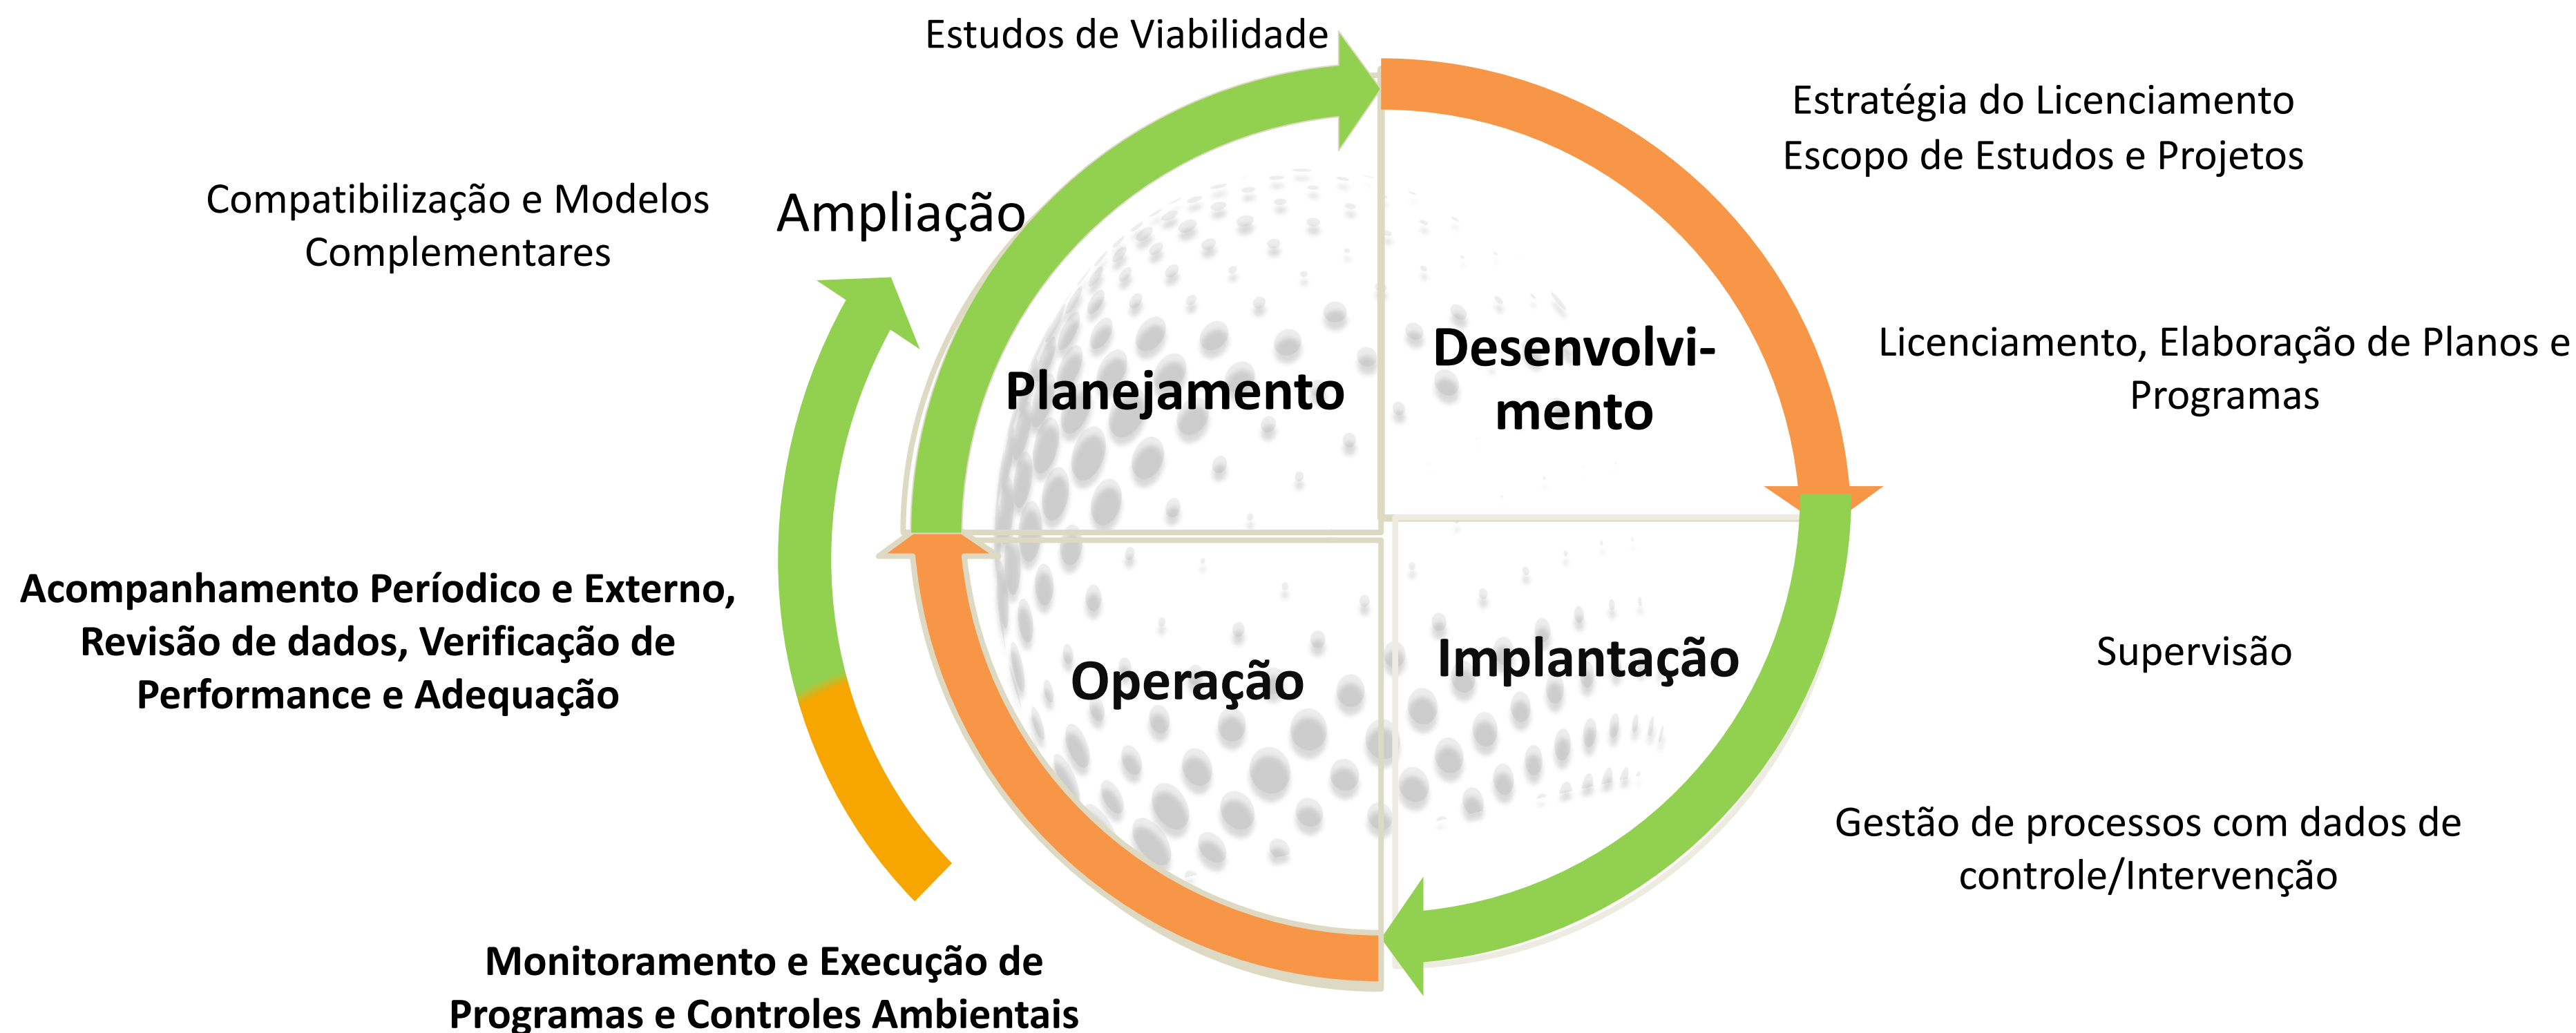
Estudos de Viabilidade

Estratégia do Licenciamento
Escopo de Estudos e Projetos

Compatibilização e Modelos Complementares

Ampliação

Planejamento

Desenvolvimento

Licenciamento, Elaboração de Planos e Programas

Acompanhamento Períodico e Externo, Revisão de dados, Verificação de Performance e Adequação

Operação

Implantação

Supervisão

Gestão de processos com dados de controle/Intervenção

Monitoramento e Execução de Programas e Controles Ambientais